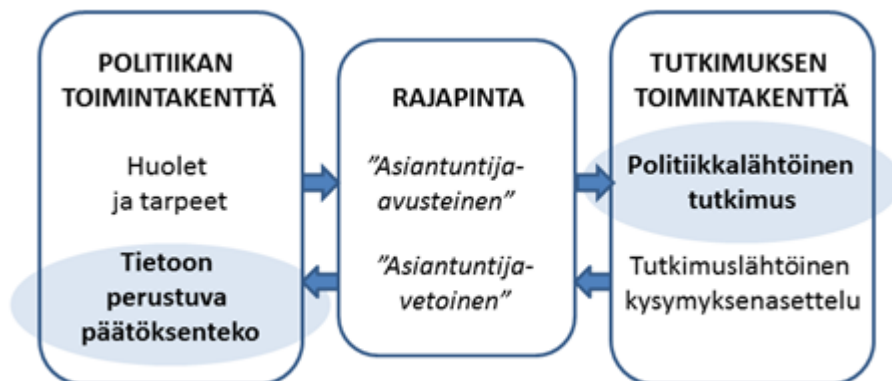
POLITIIKAN TOIMINTAKENTTÄ

Huolet ja tarpeet

Tietoon perustuva päätöksenteko

RAJAPINTA

”Asiantuntija-avusteinen”

”Asiantuntija-vetoinen”

TUTKIMUKSEN TOIMINTAKENTTÄ

Politiikkalähtöinen tutkimus

Tutkimuslähtöinen kysymyksenasettelu